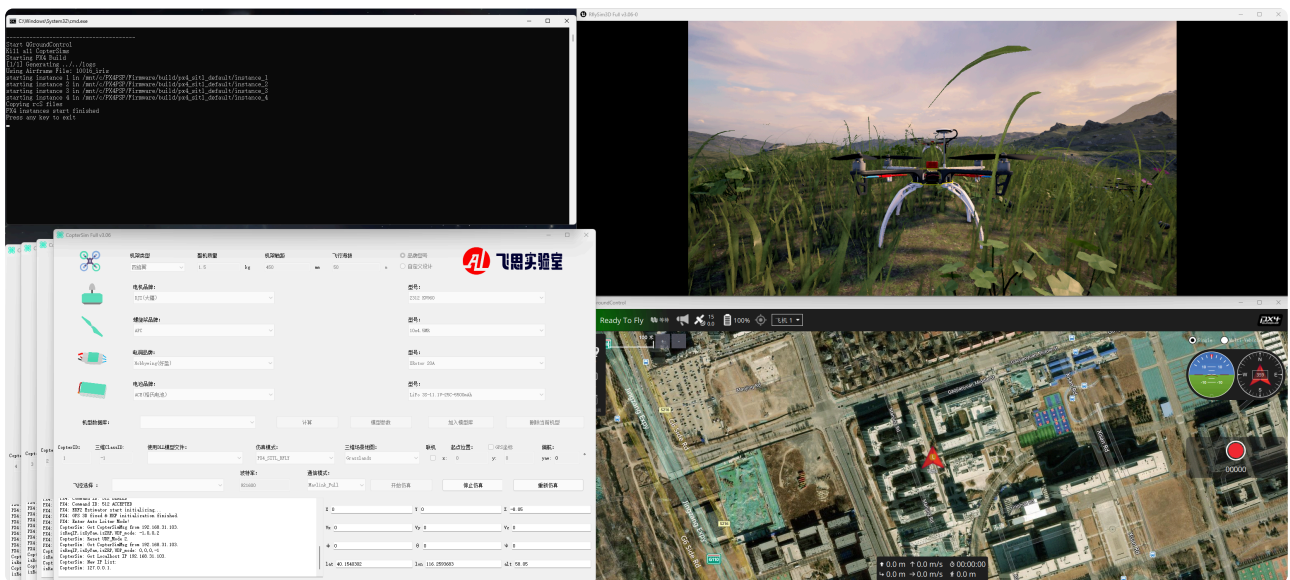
C:\Windows\System32\cmd.exe

Start QGroundControl
Kill all CopterSims
Starting PX4 Build
[1/1] Generating ../../logs
Using Airframe File: 10016_iris
starting instance 1 in /mnt/c/PX4PSP/Firmware/build/px4_sitl_default/instance_1
starting instance 2 in /mnt/c/PX4PSP/Firmware/build/px4_sitl_default/instance_2
starting instance 3 in /mnt/c/PX4PSP/Firmware/build/px4_sitl_default/instance_3
starting instance 4 in /mnt/c/PX4PSP/Firmware/build/px4_sitl_default/instance_4
Copying rcS files
PX4 instances start finished
Press any key to exit

RflySim3D Full v3.06

CopterSim Full v3.06

机架类型 四旋翼
整机质量 1.0 kg
机架轴距 450 mm
飞行用途 30
电机品牌: T-MOTOR
型号: 2312 KV960
螺旋桨品牌: APC
型号: 10x4.5MR
电调品牌: Hobbywing(好盈)
型号: XRotor 20A
电池品牌: ACE(格氏电池)
型号: LiPo 3S-11.1V-25C-5500mAh
机型数据库:
计算 模型参数 加入模型库 删除当前机型
CopterID: 1
三维Class3D: -1
使用DLL模型文件:
仿真模式: PX4_SITL_RFLY
三维场景地图: Grasslands
联机
起点位置: x: 0 y: 0
偏航: yaw: 0
飞控选择:
波特率: 921600
通信模式: Mavlink_Full
开始仿真 停止仿真 重新仿真

PX4: Command ID: 512 ACCEPTED
PX4: EKF2 Estimator start initializing
PX4: GPS 3D fixed & EKF initialization finished
PX4: Enter Auto Loiter Mode!
CopterSim: Get CopterSimMsg from 192.168.31.103.
isHasUE:1,isEyeOn,isSDK_MOP_mode: -1,0,0,2
CopterSim: Start UDP_Mode_2
CopterSim: Get CopterSimMsg from 192.168.31.103.
isHasUE:1,isEyeOn,isSDK_MOP_mode: 0,0,0,-1
CopterSim: Get LocalHost IP 192.168.31.103.
CopterSim: New IP List:
CopterSim: 127.0.0.1

X 0 Y 0 Z -0.05
Vx 0 Vy 0 Vz 0
φ 0 θ 0 ψ 0
lat 40.1540302 lon 116.2593683 alt 50.05

QGroundControl
Ready To Fly
100%
PX4
00000
0.0 m 0.0 m/s 00:00:00
0.0 m 0.0 m/s 0.0 m